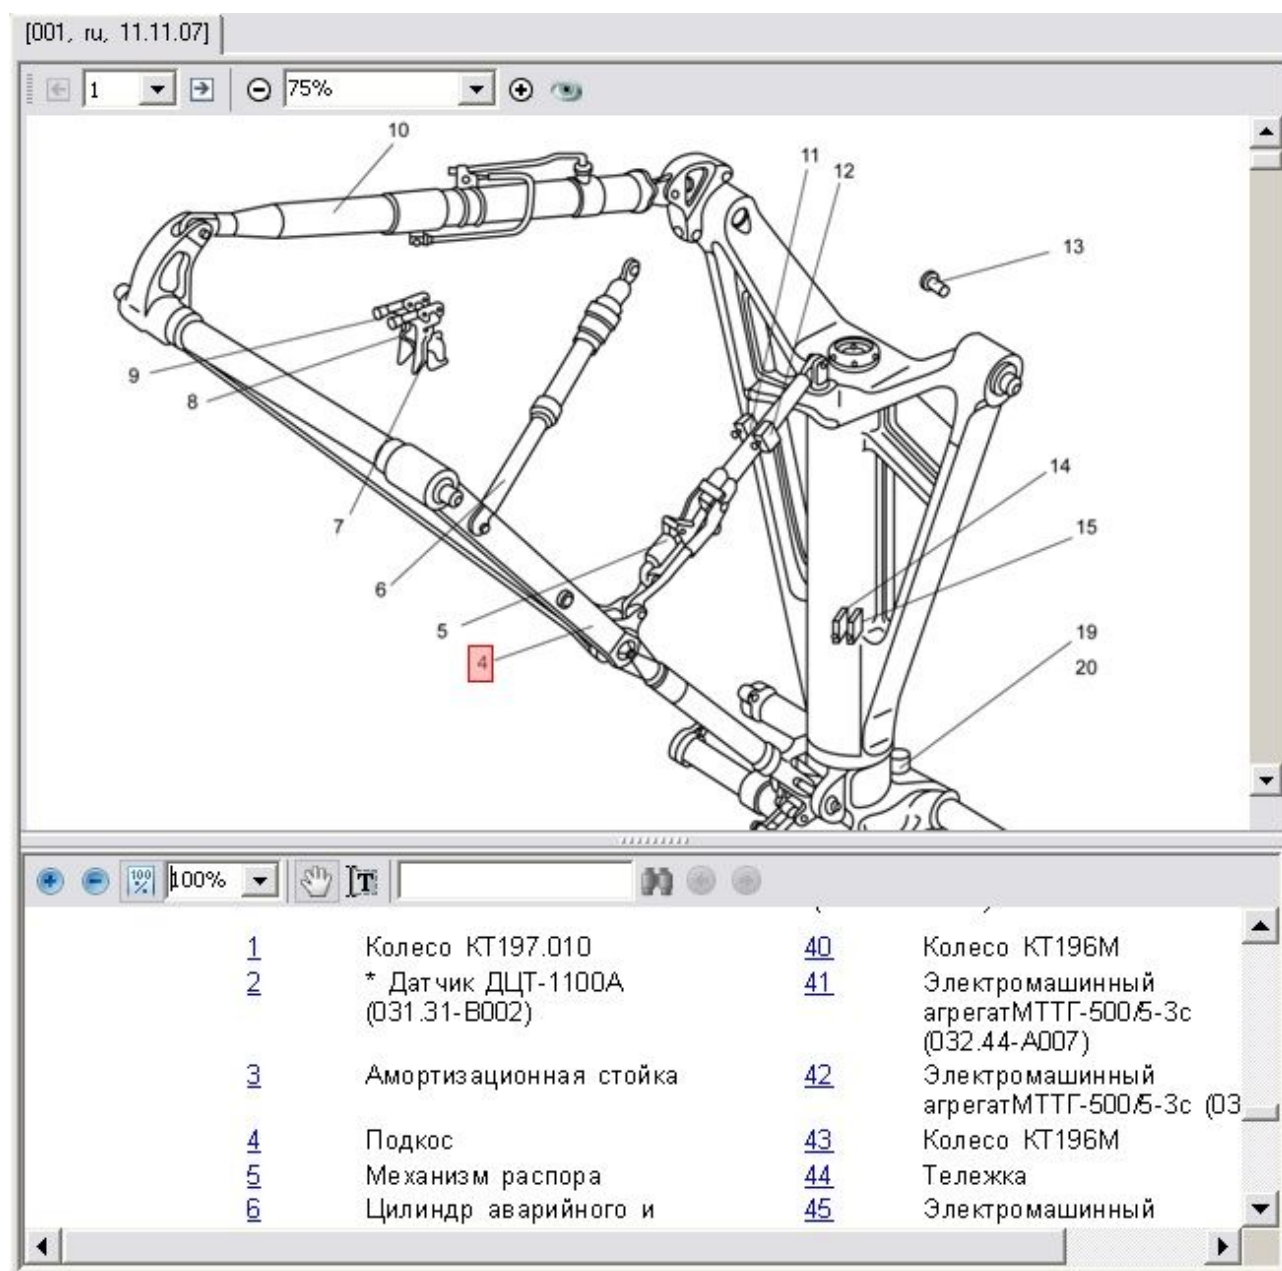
[001, ru, 11.11.07]

1 75%

10
11
12
13
9
8
14
7
15
6
5
19
4
20

100%

| | | | |
|---|---|---|---|
| 1 | Колесо КТ197.010 | 40 | Колесо КТ196М |
| 2 | * Датчик ДЦТ-1100А (031.31-В002) | 41 | Электромашинный агрегатМТТГ-500/5-3с (032.44-А007) |
| 3 | Амортизационная стойка | 42 | Электромашинный агрегатМТТГ-500/5-3с (03 |
| 4 | Подкос | 43 | Колесо КТ196М |
| 5 | Механизм распора | 44 | Тележка |
| 6 | Цилиндр аварийного и | 45 | Электромашинный |